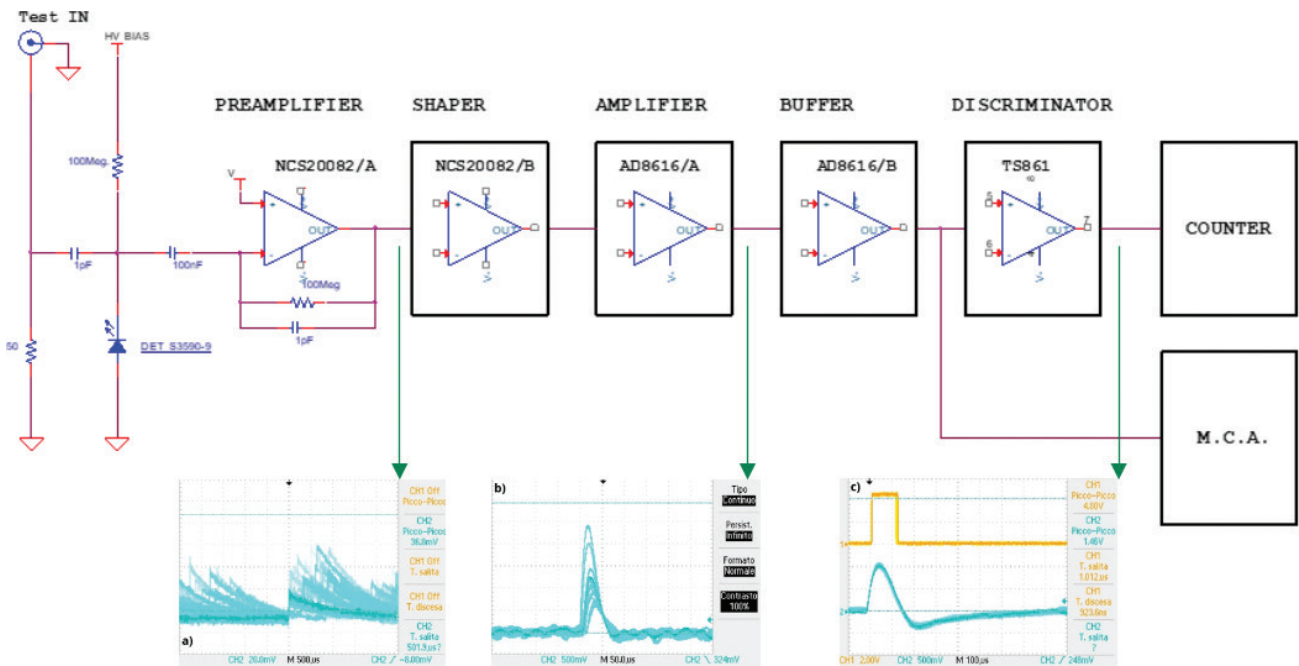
Test IN

HV BIAS

PREAMPLIFIER

SHAPER

AMPLIFIER

BUFFER

DISCRIMINATOR

NCS20082/A

NCS20082/B

AD8616/A

AD8616/B

TS861

COUNTER

M.C.A.

100Meg.

V

OUT

OUT

OUT

OUT

OUT

1pF

100nF

100Meg

1pF

50

DET S3590-9

5

6

7

CH1 Off
Picco-Picco

CH2
Picco-Picco
36.8mV

CH1 Off
T. salita

CH1 Off
T. discesa

CH2
T. salita
501.9µs?

a)

CH2 20.0mV M 500µs CH2 ⁄ -6.80mV

b)

Tipo
Continuo

Persist.
Infinito

Formato
Normale

Contrasto
100%

CH2 500mV M 50.0µs CH2 ╲ 324mV

c)

CH1
Picco-Picco
4.00V

CH2
Picco-Picco
1.46V

CH1
T. salita
1.012µs

CH1
T. discesa
323.6ns

CH2
T. salita
?

CH1 2.00V CH2 500mV M 100µs CH2 ⁄ 248mV